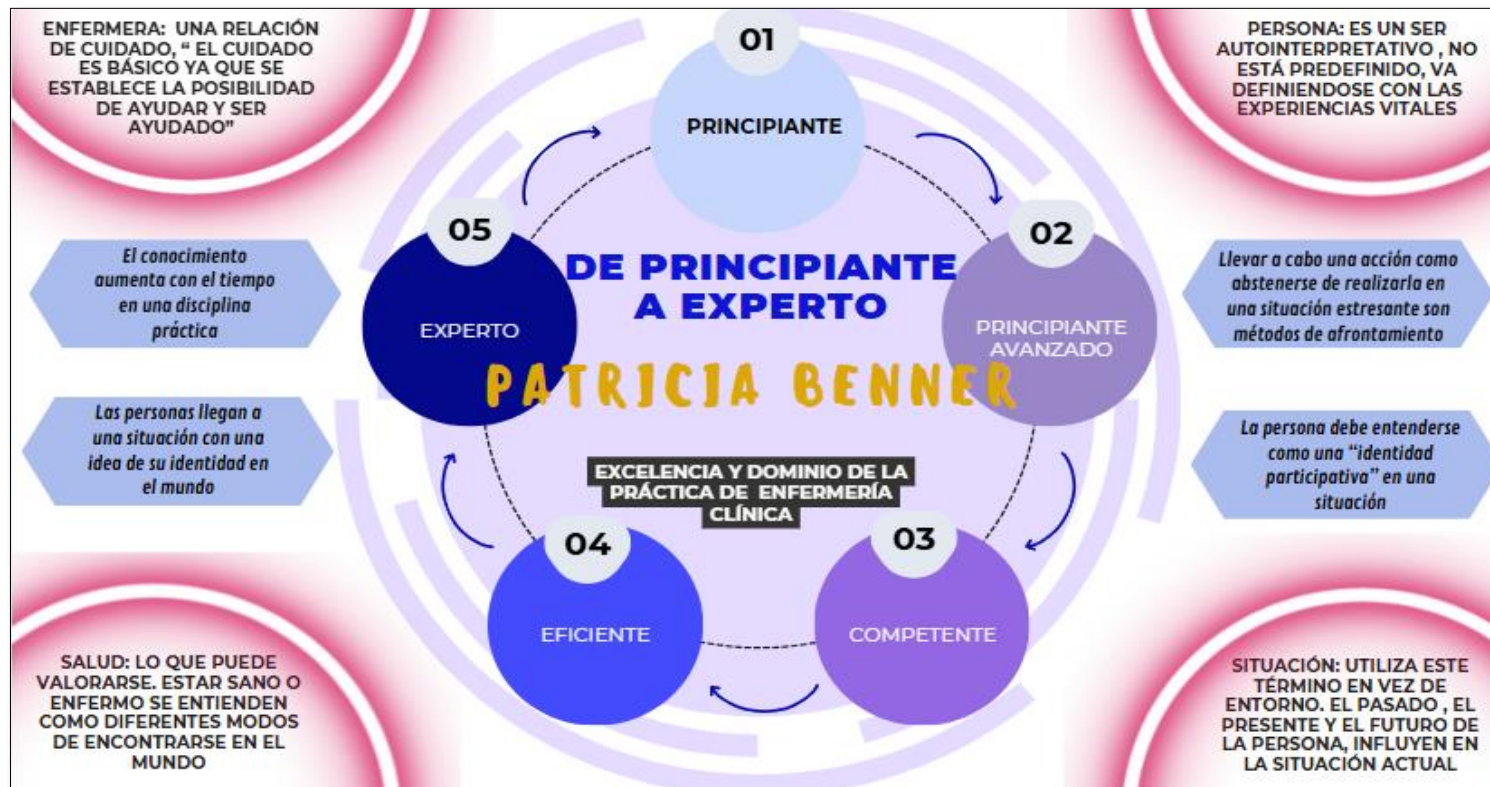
ENFERMERA: UNA RELACIÓN DE CUIDADO, “ EL CUIDADO ES BÁSICO YA QUE SE ESTABLECE LA POSIBILIDAD DE AYUDAR Y SER AYUDADO”

PERSONA: ES UN SER AUTOINTERPRETATIVO , NO ESTÁ PREDEFINIDO, VA DEFINIENDOSE CON LAS EXPERIENCIAS VITALES

01
PRINCIPIANTE

02
PRINCIPIANTE AVANZADO

03
COMPETENTE

04
EFICIENTE

05
EXPERTO

DE PRINCIPIANTE A EXPERTO

PATRICIA BENNER

EXCELENCIA Y DOMINIO DE LA PRÁCTICA DE ENFERMERÍA CLÍNICA

El conocimiento aumenta con el tiempo en una disciplina práctica

Las personas llegan a una situación con una idea de su identidad en el mundo

Llevar a cabo una acción como abstenerse de realizarla en una situación estresante son métodos de afrontamiento

La persona debe entenderse como una “identidad participativa” en una situación

SALUD: LO QUE PUEDE VALORARSE. ESTAR SANO O ENFERMO SE ENTIENDEN COMO DIFERENTES MODOS DE ENCONTRARSE EN EL MUNDO

SITUACIÓN: UTILIZA ESTE TÉRMINO EN VEZ DE ENTORNO. EL PASADO , EL PRESENTE Y EL FUTURO DE LA PERSONA, INFLUYEN EN LA SITUACIÓN ACTUAL